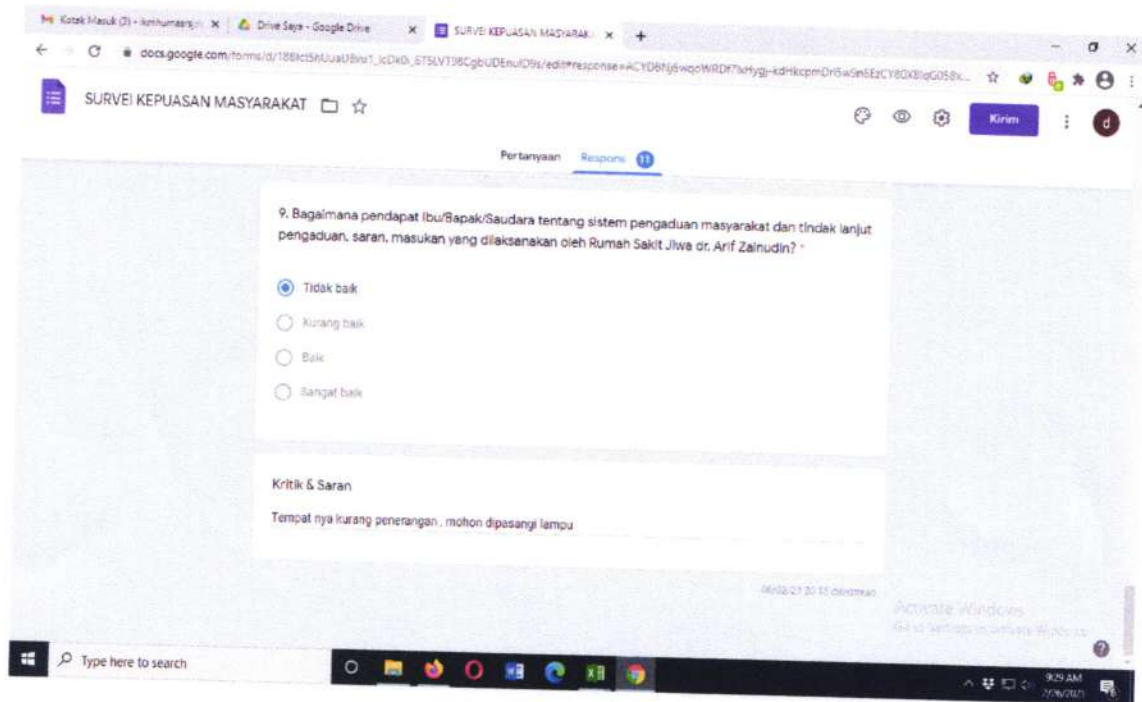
Kotak Masuk (3) - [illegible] | Drive Saya - Google Drive | SURVEI KEPUASAN MASYARAKAT

docs.google.com/forms/d/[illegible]/edit#response=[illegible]

SURVEI KEPUASAN MASYARAKAT

Kirim

Pertanyaan Respons 11

9. Bagaimana pendapat Ibu/Bapak/Saudara tentang sistem pengaduan masyarakat dan tindak lanjut pengaduan, saran, masukan yang dilaksanakan oleh Rumah Sakit Jiwa dr. Arif Zainudin? *

Tidak baik

Kurang baik

Baik

Sangat baik

Kritik & Saran

Tempat nya kurang penerangan , mohon dipasangi lampu

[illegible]

Activate Windows
Go to Settings to activate Windows.

Type here to search

9:29 AM
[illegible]